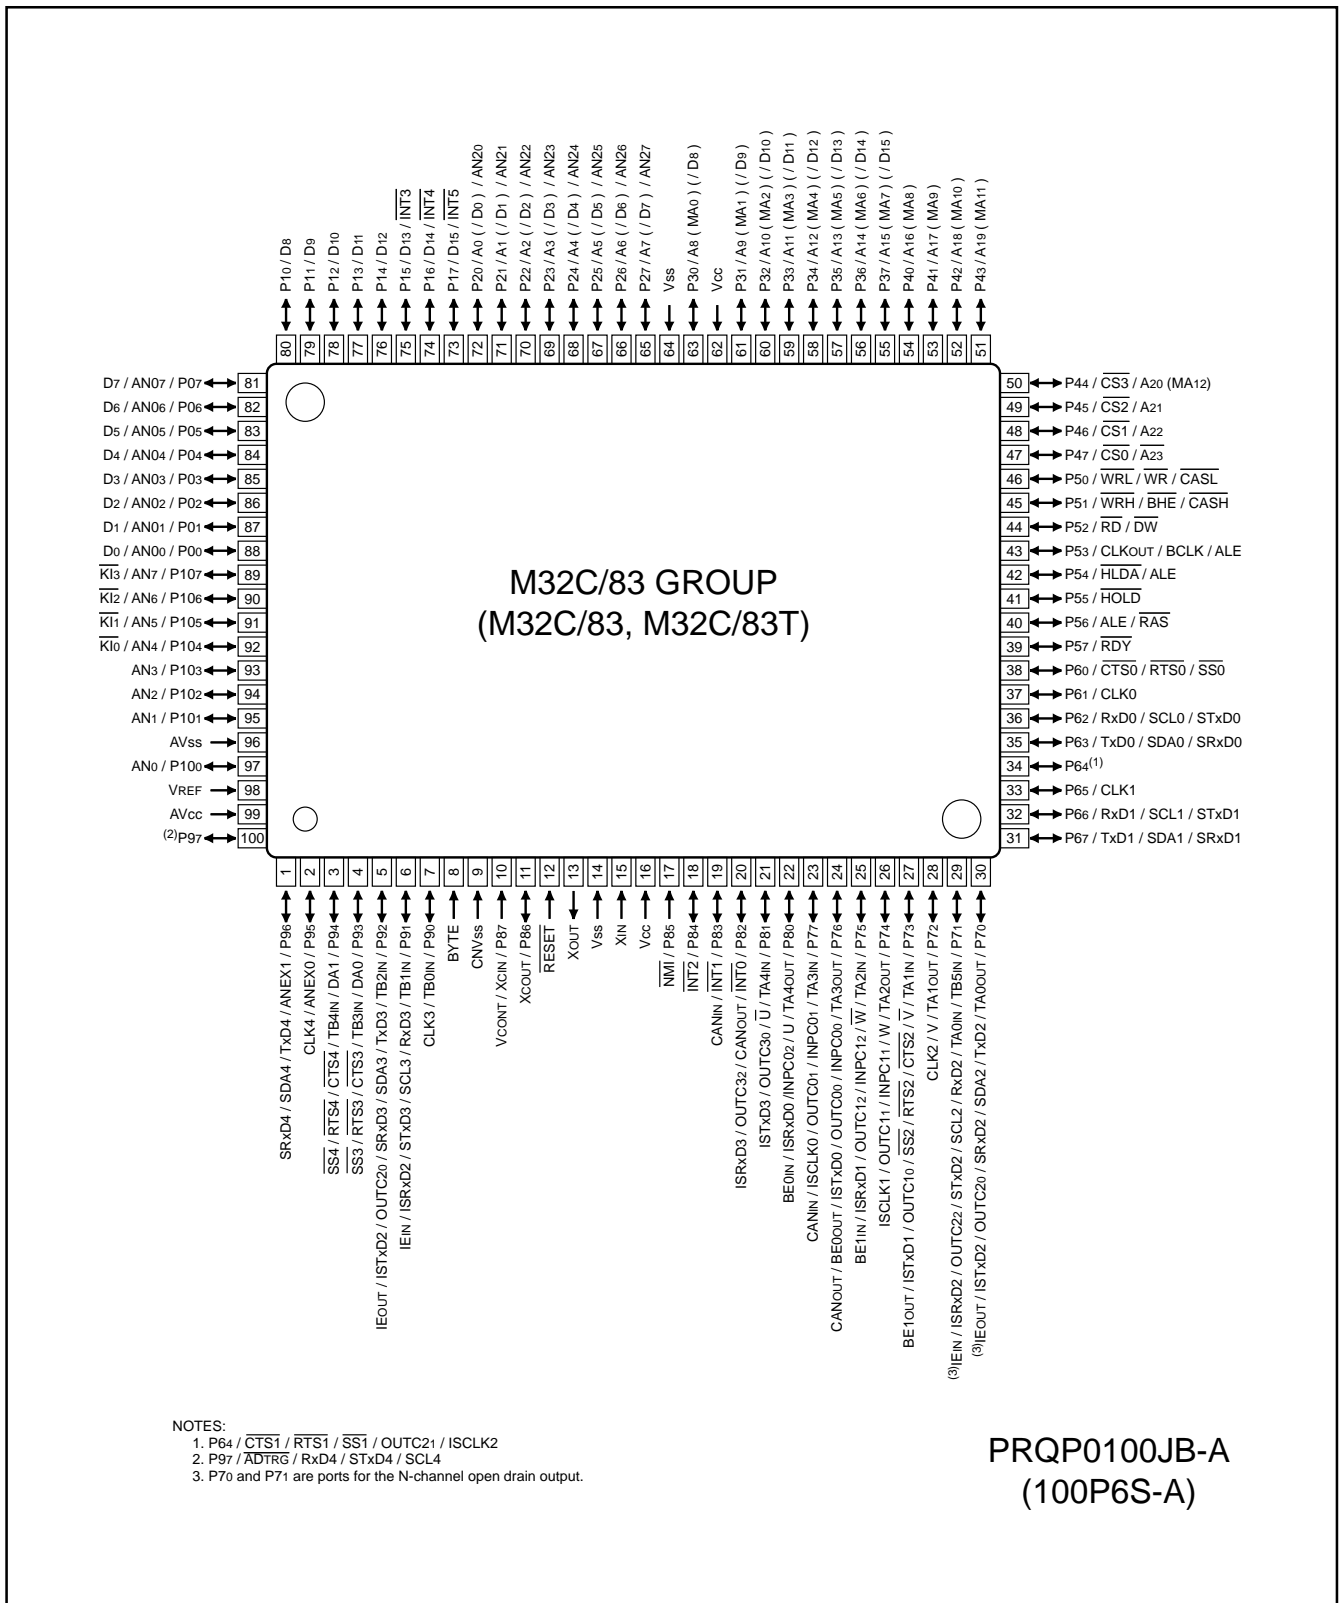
P10 / D8
P11 / D9
P12 / D10
P13 / D11
P14 / D12
P15 / D13 / $\overline{INT3}$
P16 / D14 / $\overline{INT4}$
P17 / D15 / $\overline{INT5}$
P20 / A0 ( / D0 ) / AN20
P21 / A1 ( / D1 ) / AN21
P22 / A2 ( / D2 ) / AN22
P23 / A3 ( / D3 ) / AN23
P24 / A4 ( / D4 ) / AN24
P25 / A5 ( / D5 ) / AN25
P26 / A6 ( / D6 ) / AN26
P27 / A7 ( / D7 ) / AN27
Vss
P30 / A8 ( MA0 ) ( / D8 )
Vcc
P31 / A9 ( MA1 ) ( / D9 )
P32 / A10 ( MA2 ) ( / D10 )
P33 / A11 ( MA3 ) ( / D11 )
P34 / A12 ( MA4 ) ( / D12 )
P35 / A13 ( MA5 ) ( / D13 )
P36 / A14 ( MA6 ) ( / D14 )
P37 / A15 ( MA7 ) ( / D15 )
P40 / A16 ( MA8 )
P41 / A17 ( MA9 )
P42 / A18 ( MA10 )
P43 / A19 ( MA11 )

80 79 78 77 76 75 74 73 72 71 70 69 68 67 66 65 64 63 62 61 60 59 58 57 56 55 54 53 52 51

D7 / AN07 / P07 81
D6 / AN06 / P06 82
D5 / AN05 / P05 83
D4 / AN04 / P04 84
D3 / AN03 / P03 85
D2 / AN02 / P02 86
D1 / AN01 / P01 87
D0 / AN00 / P00 88
$\overline{KI3}$ / AN7 / P107 89
$\overline{KI2}$ / AN6 / P106 90
$\overline{KI1}$ / AN5 / P105 91
$\overline{KI0}$ / AN4 / P104 92
AN3 / P103 93
AN2 / P102 94
AN1 / P101 95
AVss 96
AN0 / P100 97
VREF 98
AVcc 99
(2)P97 100

M32C/83 GROUP
(M32C/83, M32C/83T)

50 P44 / $\overline{CS3}$ / A20 (MA12)
49 P45 / $\overline{CS2}$ / A21
48 P46 / $\overline{CS1}$ / A22
47 P47 / $\overline{CS0}$ / $\overline{A23}$
46 P50 / $\overline{WRL}$ / $\overline{WR}$ / $\overline{CASL}$
45 P51 / $\overline{WRH}$ / $\overline{BHE}$ / $\overline{CASH}$
44 P52 / $\overline{RD}$ / $\overline{DW}$
43 P53 / CLKOUT / BCLK / ALE
42 P54 / $\overline{HLDA}$ / ALE
41 P55 / $\overline{HOLD}$
40 P56 / ALE / $\overline{RAS}$
39 P57 / $\overline{RDY}$
38 P60 / $\overline{CTS0}$ / $\overline{RTS0}$ / $\overline{SS0}$
37 P61 / CLK0
36 P62 / RxD0 / SCL0 / STxD0
35 P63 / TxD0 / SDA0 / SRxD0
34 P64(1)
33 P65 / CLK1
32 P66 / RxD1 / SCL1 / STxD1
31 P67 / TxD1 / SDA1 / SRxD1

1 2 3 4 5 6 7 8 9 10 11 12 13 14 15 16 17 18 19 20 21 22 23 24 25 26 27 28 29 30

SRxD4 / SDA4 / TxD4 / ANEX1 / P96
CLK4 / ANEX0 / P95
$\overline{SS4}$ / $\overline{RTS4}$ / $\overline{CTS4}$ / TB4IN / DA1 / P94
$\overline{SS3}$ / $\overline{RTS3}$ / $\overline{CTS3}$ / TB3IN / DA0 / P93
IEOUT / ISTxD2 / OUTC20 / SRxD3 / SDA3 / TxD3 / TB2IN / P92
IEIN / ISRxD2 / STxD3 / SCL3 / RxD3 / TB1IN / P91
CLK3 / TB0IN / P90
BYTE
CNVss
VCONT / XCIN / P87
XCOUT / P86
$\overline{RESET}$
XOUT
Vss
XIN
Vcc
$\overline{NMI}$ / P85
$\overline{INT2}$ / P84
CANIN / $\overline{INT1}$ / P83
ISRxD3 / OUTC32 / CANOUT / $\overline{INT0}$ / P82
ISTxD3 / OUTC30 / $\overline{U}$ / TA4IN / P81
BE0IN / ISRxD0 /INPC02 / U / TA4OUT / P80
CANIN / ISCLK0 / OUTC01 / INPC01 / TA3IN / P77
CANOUT / BE0OUT / ISTxD0 / OUTC00 / INPC00 / TA3OUT / P76
BE1IN / ISRxD1 / OUTC12 / INPC12 / $\overline{W}$ / TA2IN / P75
ISCLK1 / OUTC11 / INPC11 / W / TA2OUT / P74
BE1OUT / ISTxD1 / OUTC10 / $\overline{SS2}$ / $\overline{RTS2}$ / $\overline{CTS2}$ / $\overline{V}$ / TA1IN / P73
CLK2 / V / TA1OUT / P72
(3)IEIN / ISRxD2 / OUTC22 / STxD2 / SCL2 / RxD2 / TA0IN / TB5IN / P71
(3)IEOUT / ISTxD2 / OUTC20 / SRxD2 / SDA2 / TxD2 / TA0OUT / P70

NOTES:
1. P64 / $\overline{CTS1}$ / $\overline{RTS1}$ / $\overline{SS1}$ / OUTC21 / ISCLK2
2. P97 / $\overline{ADTRG}$ / RxD4 / STxD4 / SCL4
3. P70 and P71 are ports for the N-channel open drain output.

PRQP0100JB-A
(100P6S-A)